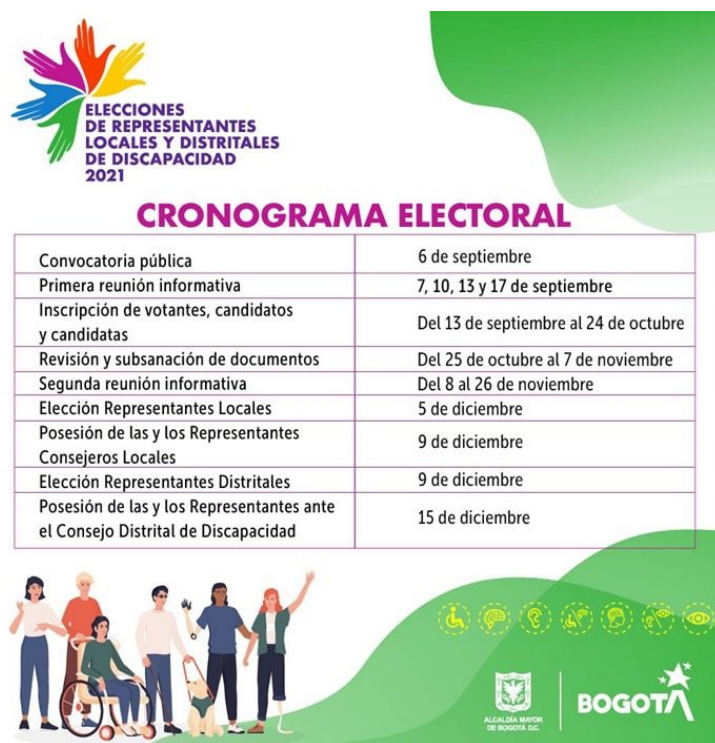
ELECCIONES DE REPRESENTANTES LOCALES Y DISTRITALES DE DISCAPACIDAD 2021

CRONOGRAMA ELECTORAL

| | |
|---|---|
| Convocatoria pública | 6 de septiembre |
| Primera reunión informativa | 7, 10, 13 y 17 de septiembre |
| Inscripción de votantes, candidatos y candidatas | Del 13 de septiembre al 24 de octubre |
| Revisión y subsanación de documentos | Del 25 de octubre al 7 de noviembre |
| Segunda reunión informativa | Del 8 al 26 de noviembre |
| Elección Representantes Locales | 5 de diciembre |
| Posesión de las y los Representantes Consejeros Locales | 9 de diciembre |
| Elección Representantes Distritales | 9 de diciembre |
| Posesión de las y los Representantes ante el Consejo Distrital de Discapacidad | 15 de diciembre |

ALCALDÍA MAYOR DE BOGOTÁ D.C.

BOGOTÁ